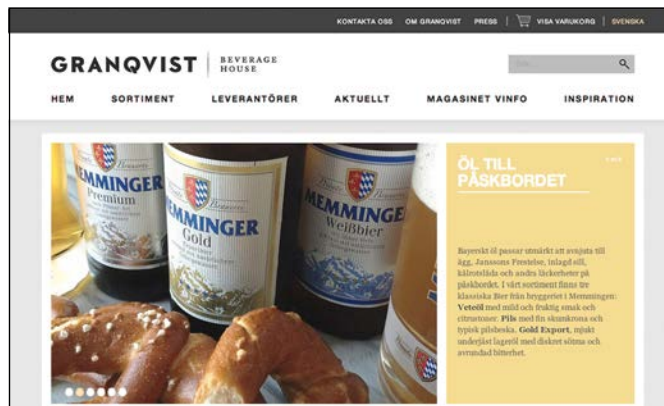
KONTAKTA OSS | OM GRANQVIST | PRESS | VISA VARUKORG | SVENSKA

GRANQVIST | BEVERAGE HOUSE

HEM | SORTIMENT | LEVERANTÖRER | AKTUELLT | MAGASINET VINFO | INSPIRATION

MEMMINGER Premium

MEMMINGER Gold

MEMMINGER Weißbier

ÖL TILL PÅSKBORDET

Bayerskt öl passar utmärkt att avnjuta till ägg, Janssons Frestelse, inlagd sill, kålrotslåda och andra läckerheter på påskbordet. I vårt sortiment finns tre klassiska Bier från bryggeriet i Memmingen: Veteöl med mild och fruktig smak och citrustoner. Pils med fin skumkrona och typisk pilsbeska. Gold Export, mjukt underjäst lageröl med diskret sötma och avrundad bitterhet.